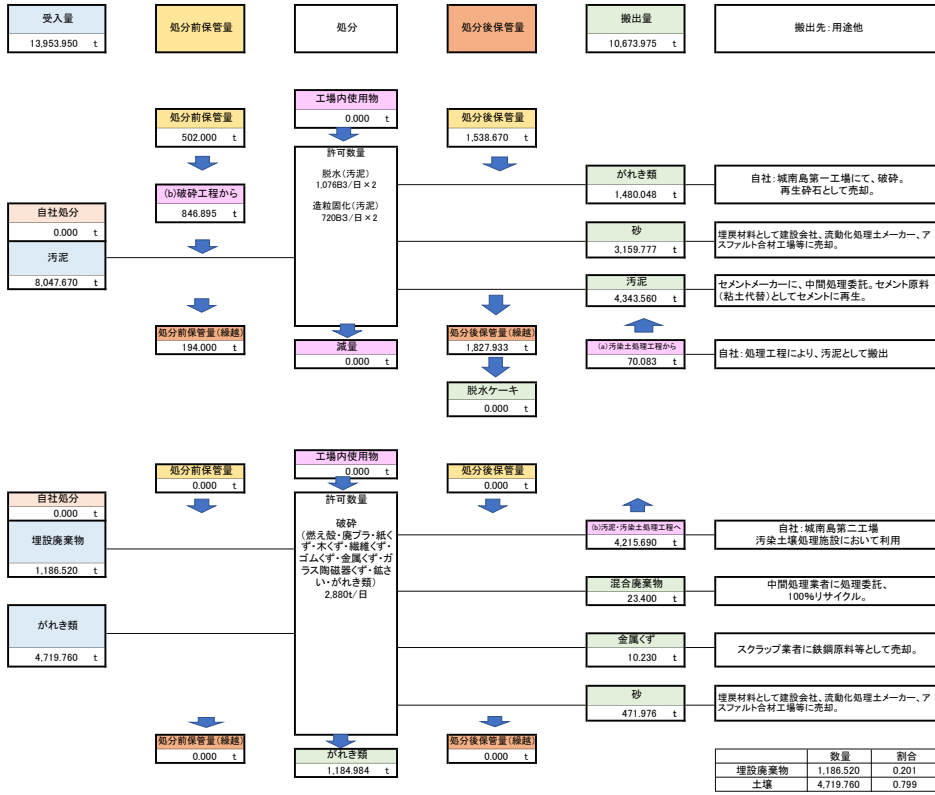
受入量
13,953.950 t

処分前保管量

処分

処分後保管量

搬出量
10,673.975 t

搬出先：用途他

工場内使用物
0.000 t

処分前保管量
502.000 t

処分後保管量
1,538.670 t

許可数量
脱水（汚泥）
1,076B3/日×2
造粒固化（汚泥）
720B3/日×2

(b)破砕工程から
846.895 t

自社処分
0.000 t

汚泥
8,047.670 t

がれき類
1,480.048 t

自社：城南島第一工場にて、破砕。再生砕石として売却。

砂
3,159.777 t

埋戻材料として建設会社、流動化処理土メーカー、アスファルト合材工場等に売却。

汚泥
4,343.560 t

セメントメーカーに、中間処理委託。セメント原料（粘土代替）としてセメントに再生。

処分前保管量(繰越)
194.000 t

減量
0.000 t

処分後保管量(繰越)
1,827.933 t

(a)汚染土処理工程から
70.083 t

自社：処理工程により、汚泥として搬出

脱水ケーキ
0.000 t

工場内使用物
0.000 t

処分前保管量
0.000 t

処分後保管量
0.000 t

許可数量
破砕
（燃え殻・廃プラ・紙くず・木くず・繊維くず・ゴムくず・金属くず・ガラス陶磁器くず・鉱さい・がれき類）
2,880t/日

自社処分
0.000 t

埋設廃棄物
1,186.520 t

(b)汚泥・汚染土処理工程へ
4,215.690 t

自社：城南島第二工場
汚染土壌処理施設において利用

混合廃棄物
23.400 t

中間処理業者に処理委託、
100%リサイクル。

がれき類
4,719.760 t

金属くず
10.230 t

スクラップ業者に鉄鋼原料等として売却。

砂
471.976 t

埋戻材料として建設会社、流動化処理土メーカー、アスファルト合材工場等に売却。

処分前保管量(繰越)
0.000 t

がれき類
1,184.984 t

処分後保管量(繰越)
0.000 t

| | 数量 | 割合 |
|---|---|---|
| 埋設廃棄物 | 1,186.520 | 0.201 |
| 土壌 | 4,719.760 | 0.799 |